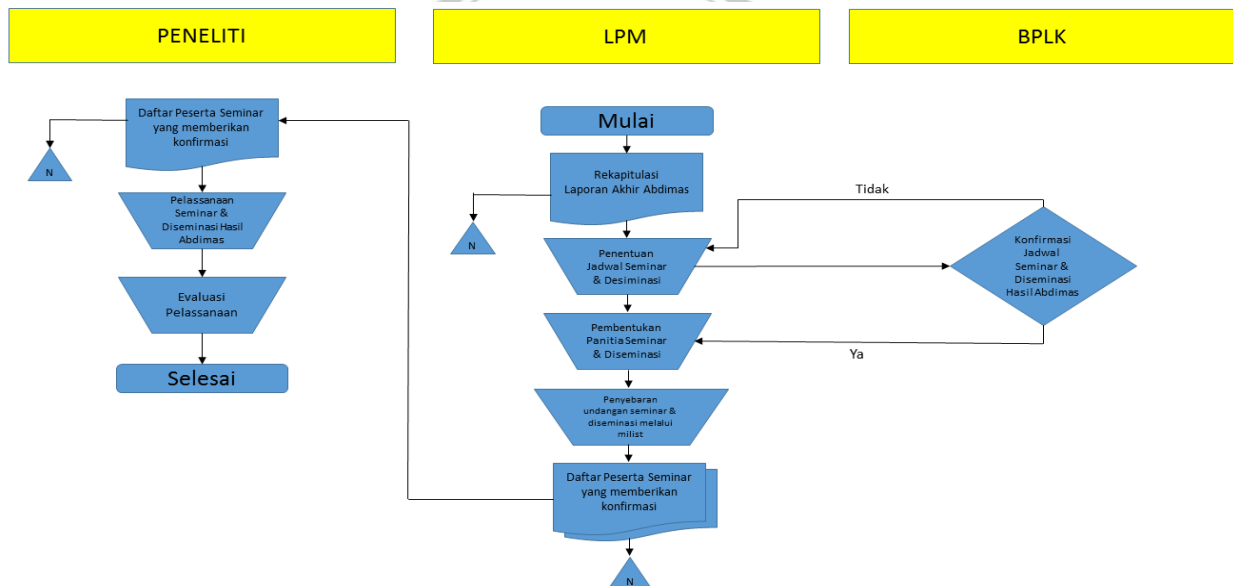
PENELITI

LPM

BPLK

Daftar Peserta Seminar yang memberikan konfirmasi

N

Pelassanaan Seminar & Diseminasi Hasil Abdimas

Evaluasi Pelassanaan

Selesai

Mulai

Rekapitulasi Laporan Akhir Abdimas

N

Penentuan Jadwal Seminar & Desiminasi

Tidak

Konfirmasi Jadwal Seminar & Diseminasi Hasil Abdimas

Pembentukan Panitia Seminar & Diseminasi

Ya

Penyebaran undangan seminar & diseminasi melalui milist

Daftar Peserta Seminar yang memberikan konfirmasi

N